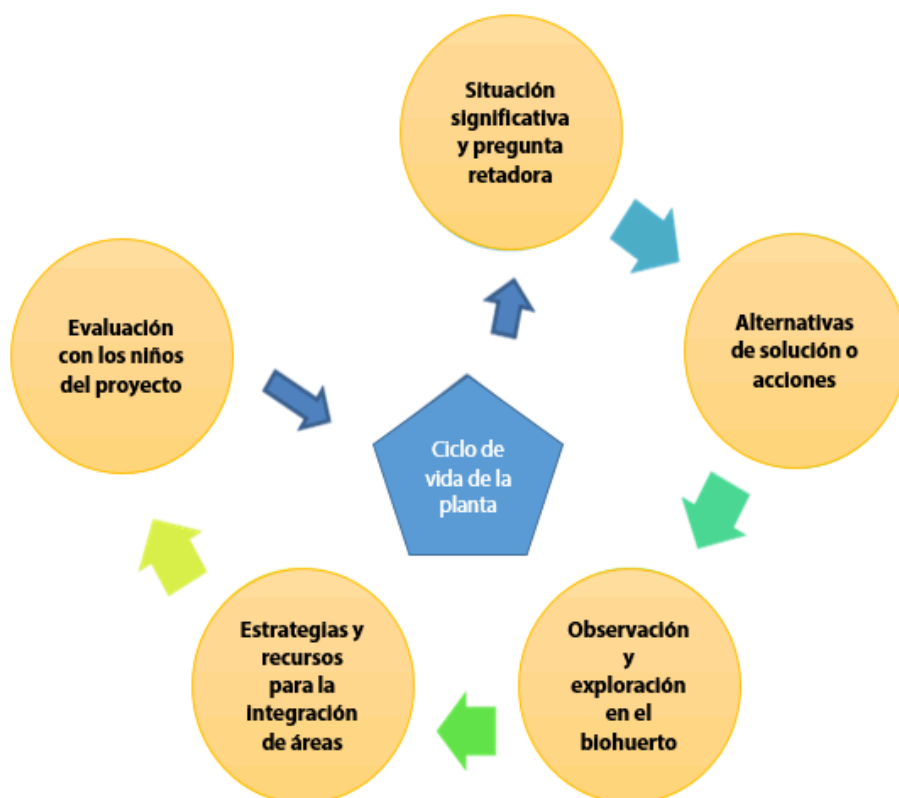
Situación significativa y pregunta retadora

Alternativas de solución o acciones

Observación y exploración en el biohuerto

Estrategias y recursos para la integración de áreas

Evaluación con los niños del proyecto

Ciclo de vida de la planta